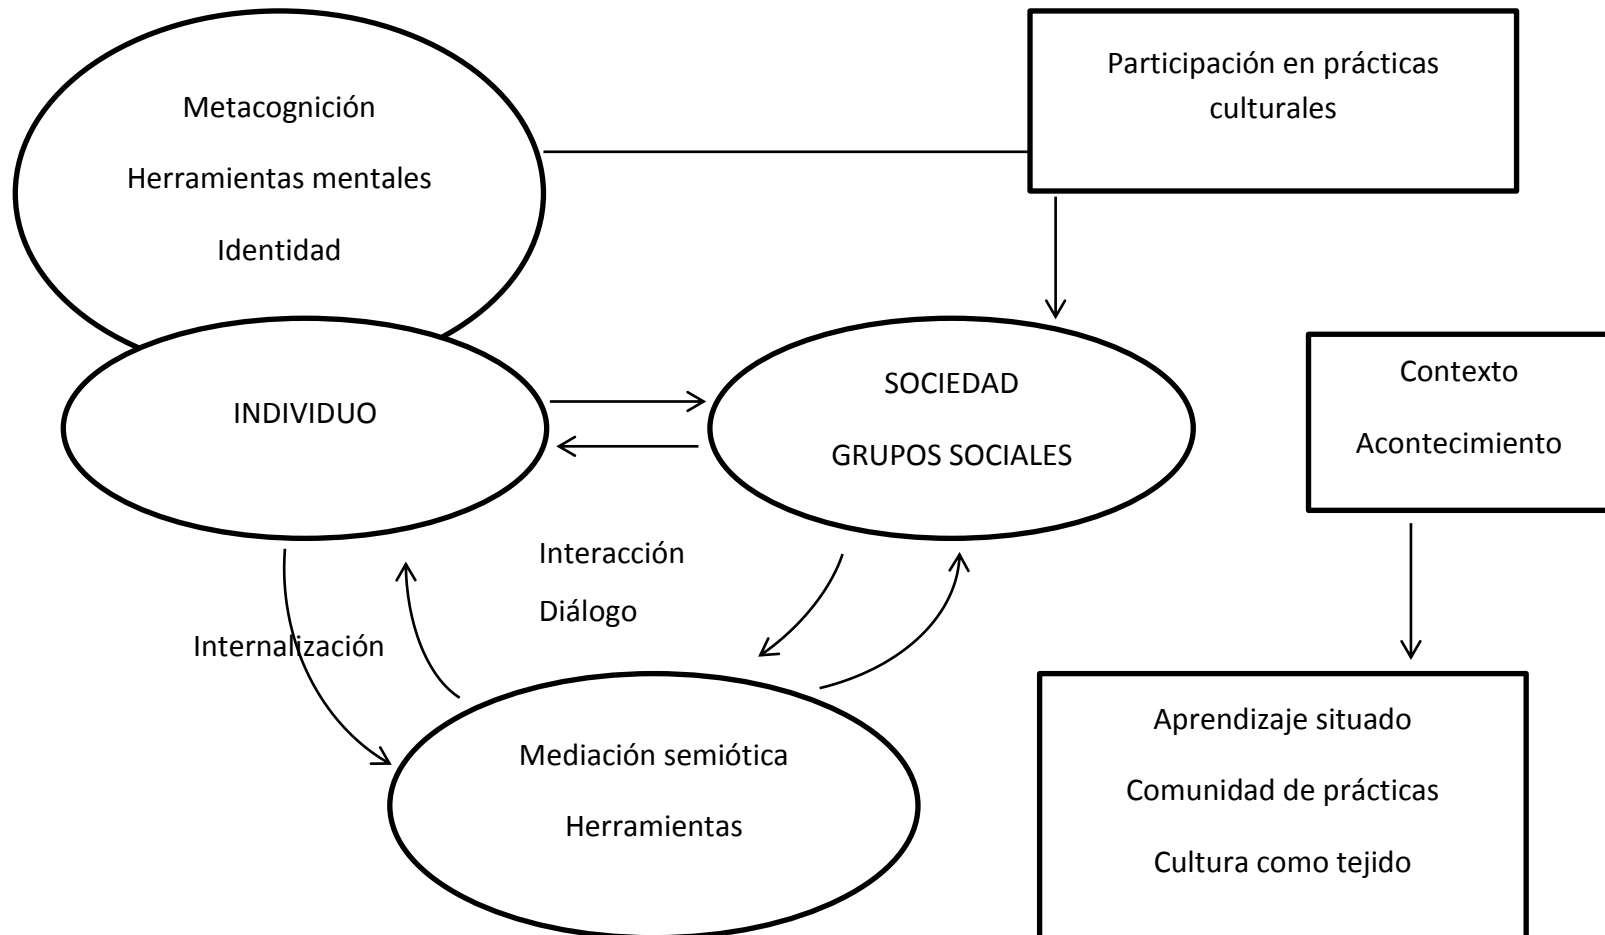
Metacognición

Herramientas mentales

Identidad

Participación en prácticas culturales

INDIVIDUO

SOCIEDAD

GRUPOS SOCIALES

Contexto

Acontecimiento

Interacción

Diálogo

Internalización

Mediación semiótica

Herramientas

Aprendizaje situado

Comunidad de prácticas

Cultura como tejido